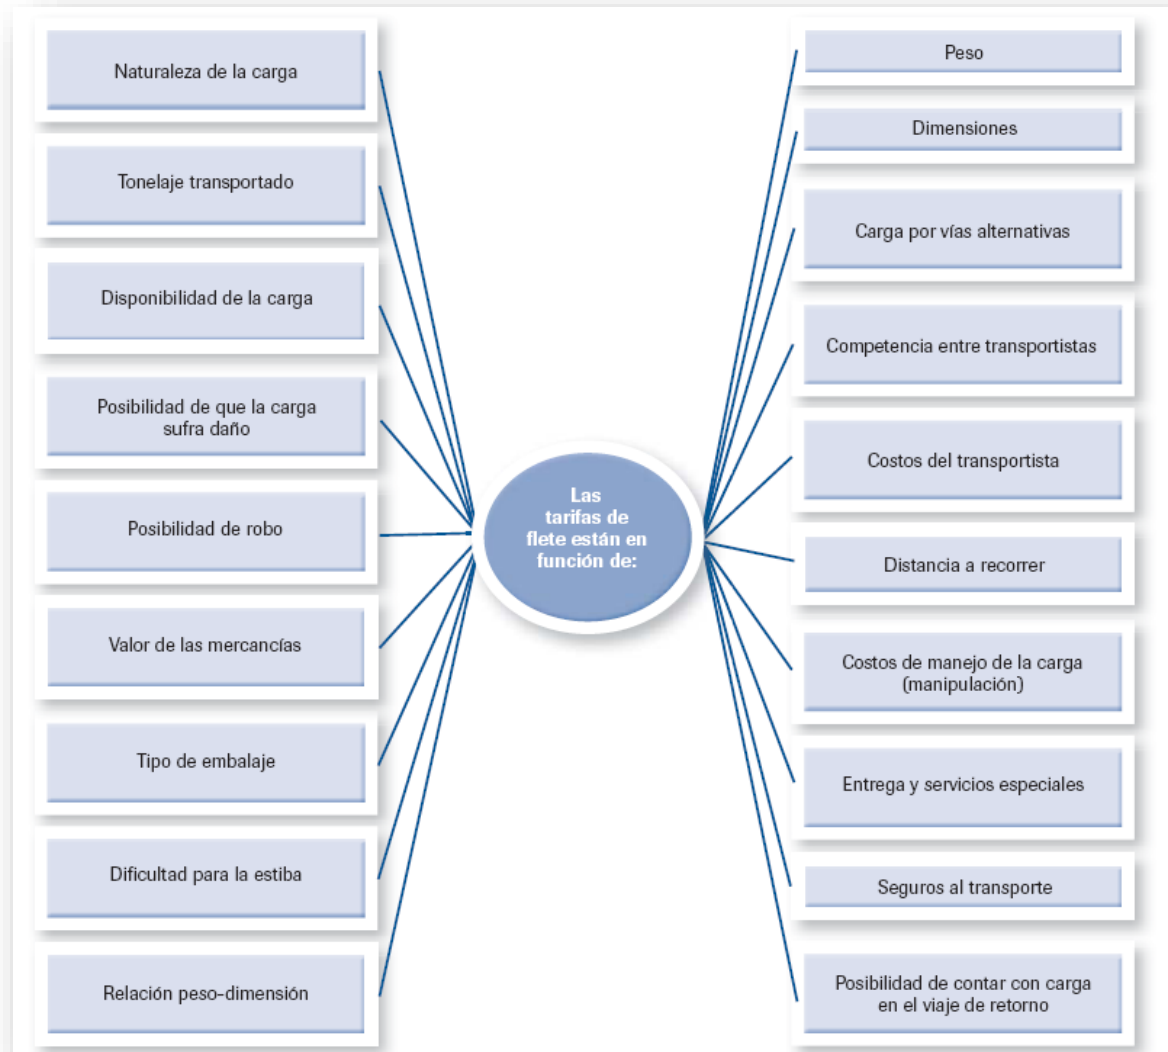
Las tarifas de flete están en función de:

Naturaleza de la carga

Tonelaje transportado

Disponibilidad de la carga

Posibilidad de que la carga sufra daño

Posibilidad de robo

Valor de las mercancías

Tipo de embalaje

Dificultad para la estiba

Relación peso-dimensión

Peso

Dimensiones

Carga por vías alternativas

Competencia entre transportistas

Costos del transportista

Distancia a recorrer

Costos de manejo de la carga (manipulación)

Entrega y servicios especiales

Seguros al transporte

Posibilidad de contar con carga en el viaje de retorno